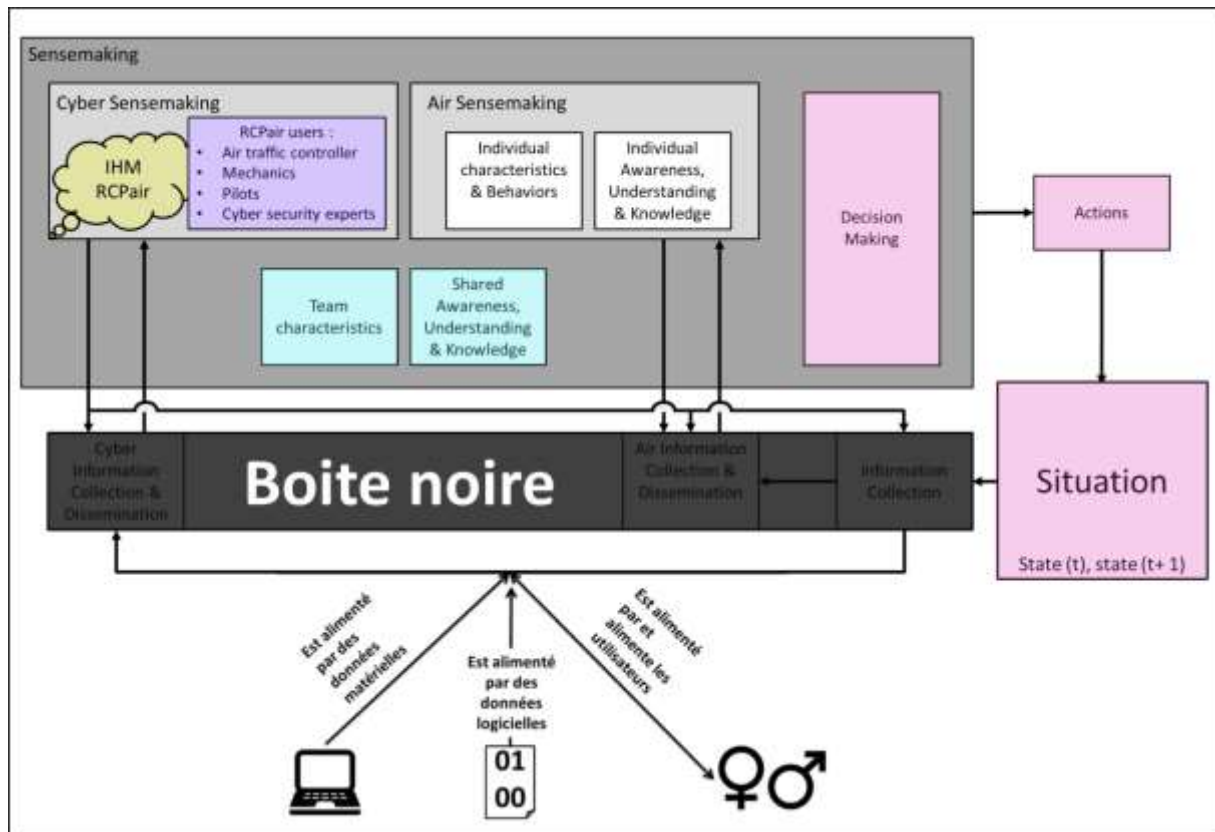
Sensemaking

Cyber Sensemaking

IHM RCPair

RCPair users :
- Air traffic controller
- Mechanics
- Pilots
- Cyber security experts

Air Sensemaking

Individual characteristics & Behaviors

Individual Awareness, Understanding & Knowledge

Team characteristics

Shared Awareness, Understanding & Knowledge

Decision Making

Actions

Cyber Information Collection & Dissemination

Boite noire

Air Information Collection & Dissemination

Information Collection

Situation

State (t), state (t+ 1)

Est alimenté par des données matérielles

Est alimenté par des données logicielles

Est alimenté par et alimente les utilisateurs

01
00

♀♂